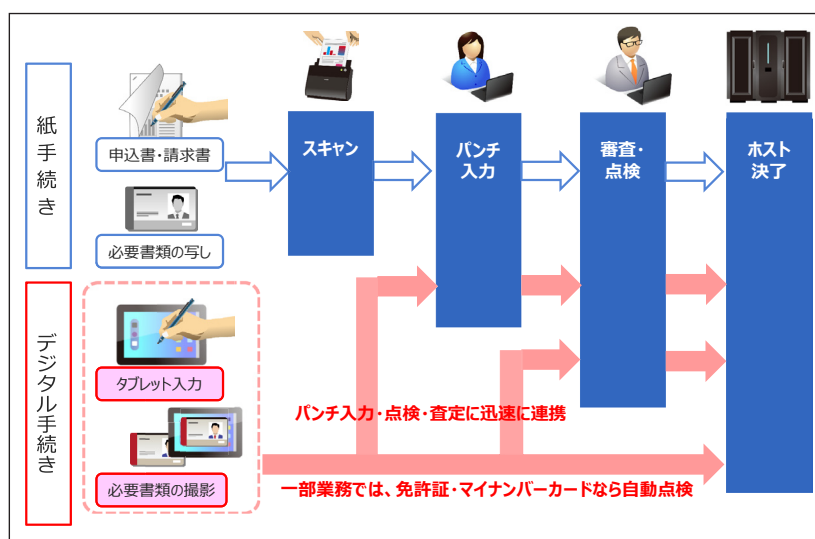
紙手続き

申込書・請求書

必要書類の写し

スキャン

パンチ入力

審査・点検

ホスト決了

デジタル手続き

タブレット入力

必要書類の撮影

パンチ入力・点検・査定に迅速に連携

一部業務では、免許証・マイナンバーカードなら自動点検